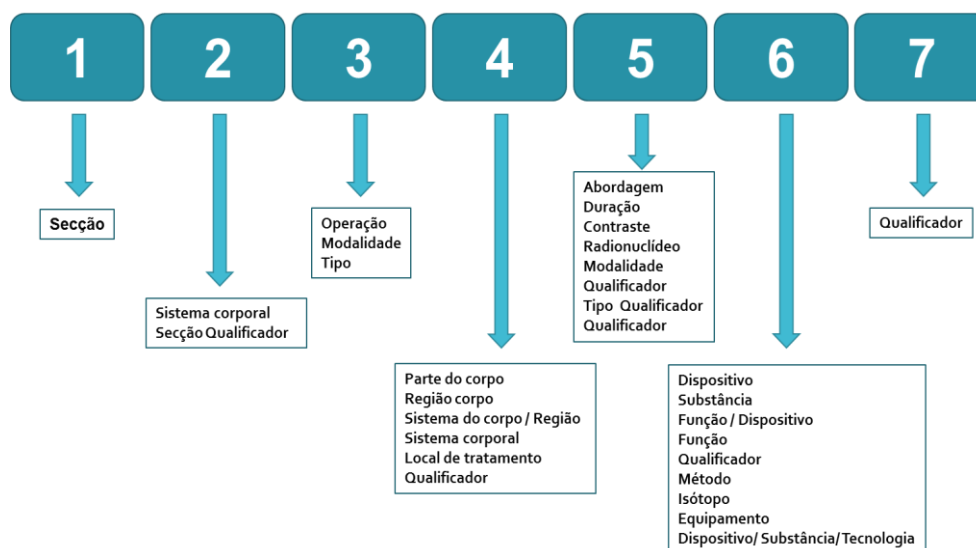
1

2

3

4

5

6

7

Secção

Sistema corporal
Secção Qualificador

Operação
Modalidade
Tipo

Parte do corpo
Região corpo
Sistema do corpo / Região
Sistema corporal
Local de tratamento
Qualificador

Abordagem
Duração
Contraste
Radionuclídeo
Modalidade
Qualificador
Tipo Qualificador
Qualificador

Dispositivo
Substância
Função / Dispositivo
Função
Qualificador
Método
Isótopo
Equipamento
Dispositivo/ Substância/ Tecnologia

Qualificador